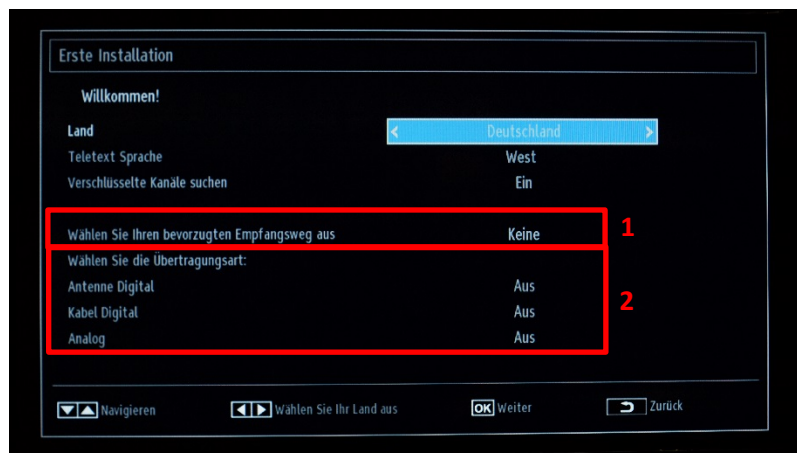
Erste Installation

Willkommen!

| | |
|---|---|
| Land | < Deutschland > |
| Teletext Sprache | West |
| Verschlüsselte Kanäle suchen | Ein |
| Wählen Sie Ihren bevorzugten Empfangsweg aus | Keine |
| Wählen Sie die Übertragungsart: | |
| Antenne Digital | Aus |
| Kabel Digital | Aus |
| Analog | Aus |

1

2

Navigieren Wählen Sie Ihr Land aus OK Weiter Zurück